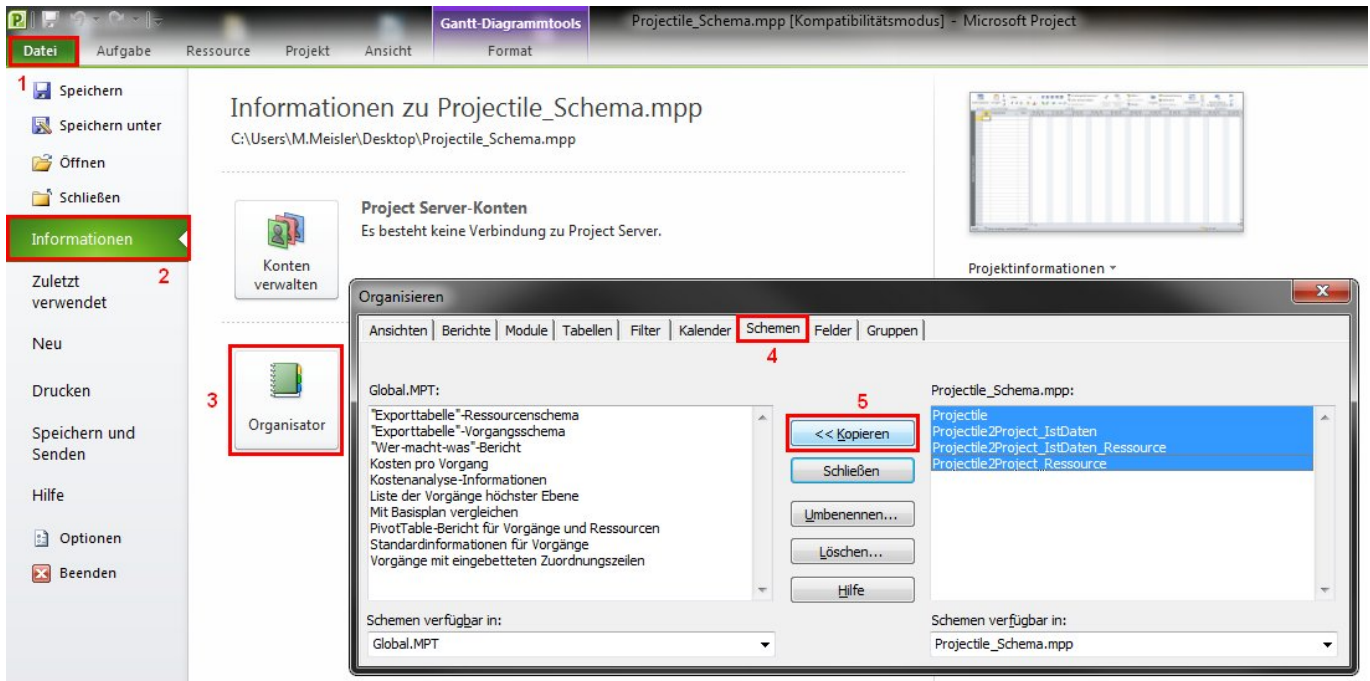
Gantt-Diagrammtools
Projectile_Schema.mpp [Kompatibilitätsmodus] - Microsoft Project

Datei | Aufgabe | Ressource | Projekt | Ansicht | Format

1 Speichern
Speichern unter
Öffnen
Schließen
Informationen
2
Zuletzt verwendet
Neu
Drucken
Speichern und Senden
Hilfe
Optionen
Beenden

Informationen zu Projectile_Schema.mpp
C:\Users\M.Meisler\Desktop\Projectile_Schema.mpp

Konten verwalten

Project Server-Konten
Es besteht keine Verbindung zu Project Server.

3
Organisator

Projektinformationen

Organisieren

Ansichten | Berichte | Module | Tabellen | Filter | Kalender | Schemen | Felder | Gruppen
4

Global.MPT:
"Exporttabelle"-Ressourcenschema
"Exporttabelle"-Vorgangsschema
"Wer-macht-was"-Bericht
Kosten pro Vorgang
Kostenanalyse-Informationen
Liste der Vorgänge höchster Ebene
Mit Basisplan vergleichen
PivotTable-Bericht für Vorgänge und Ressourcen
Standardinformationen für Vorgänge
Vorgänge mit eingebetteten Zuordnungszeilen

5
<< Kopieren
Schließen
Umbenennen...
Löschen...
Hilfe

Projectile_Schema.mpp:
Projectile
Projectile2Project_IstDaten
Projectile2Project_IstDaten_Ressource
Projectile2Project_Ressource

Schemen verfügbar in:
Global.MPT

Schemen verfügbar in:
Projectile_Schema.mpp